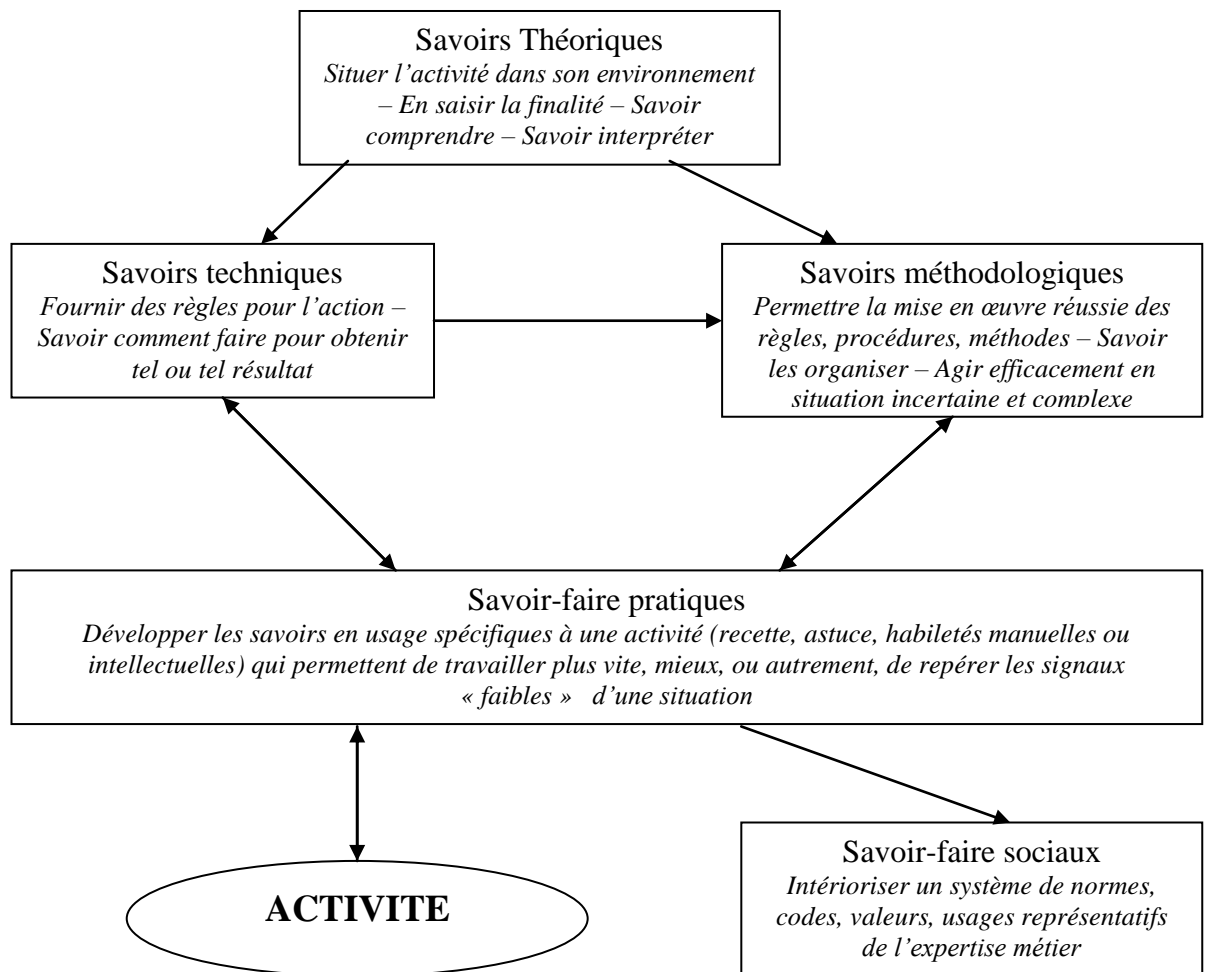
Savoirs Théoriques
*Situer l'activité dans son environnement – En saisir la finalité – Savoir comprendre – Savoir interpréter*

Savoirs techniques
*Fournir des règles pour l'action – Savoir comment faire pour obtenir tel ou tel résultat*

Savoirs méthodologiques
*Permettre la mise en œuvre réussie des règles, procédures, méthodes – Savoir les organiser – Agir efficacement en situation incertaine et complexe*

Savoir-faire pratiques
*Développer les savoirs en usage spécifiques à une activité (recette, astuce, habiletés manuelles ou intellectuelles) qui permettent de travailler plus vite, mieux, ou autrement, de repérer les signaux « faibles » d'une situation*

ACTIVITE

Savoir-faire sociaux
*Intérioriser un système de normes, codes, valeurs, usages représentatifs de l'expertise métier*